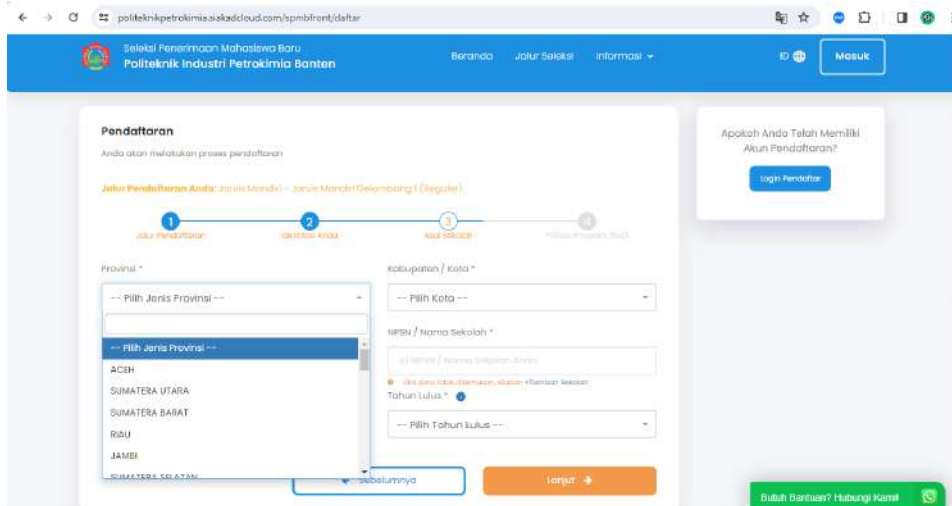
politeknikpetrokimia.siakadcloud.com/spmbfront/daftar

Seleksi Penerimaan Mahasiswa Baru
Politeknik Industri Petrokimia Banten

Beranda Jalur Seleksi Informasi

ID Masuk

Pendaftaran

Anda akan melakukan proses pendaftaran

Jalur Pendaftaran Anda: Jenis Mandiri - Jenis Mandiri Gelombang 1 (Reguler)

1 Jalur Pendaftaran
2 Identitas Anda
3 Asal Sekolah
4 Pilihan Program Studi

Provinsi *

-- Pilih Jenis Provinsi --

-- Pilih Jenis Provinsi --
ACEH
SUMATERA UTARA
SUMATERA BARAT
RIAU
JAMBI
SUMATERA SELATAN

Kabupaten / Kota *

-- Pilih Kota --

NPSN / Nama Sekolah *

Isi NPSN / Nama Sekolah Anda

Jika data tidak ditemukan, silakan +Tambah Sekolah

Tahun Lulus *

-- Pilih Tahun Lulus --

Sebelumnya

Lanjut

Apakah Anda Telah Memiliki Akun Pendaftaran?

Login Pendaftar

Butuh Bantuan? Hubungi Kami